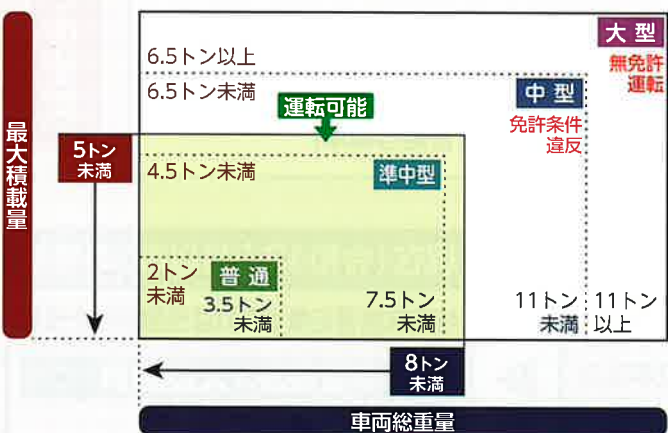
最大積載量

5トン未満

大型
無免許運転

6.5トン以上
6.5トン未満

中型
免許条件違反

運転可能

4.5トン未満

準中型

2トン未満

普通

3.5トン未満

7.5トン未満

11トン未満

11トン以上

8トン未満

車両総重量